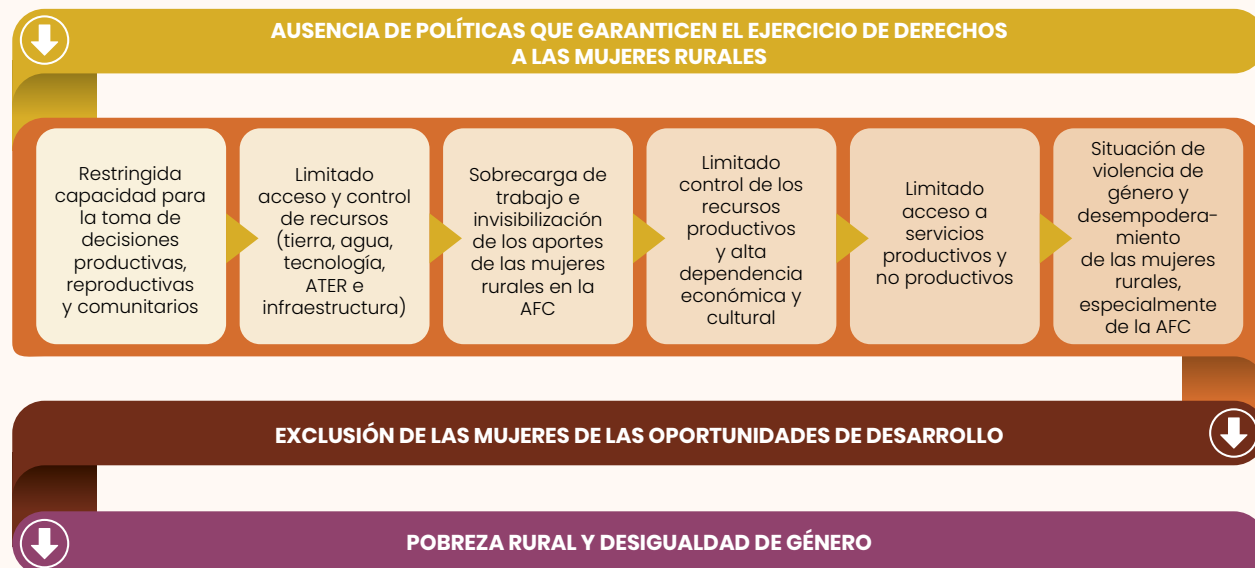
AUSENCIA DE POLÍTICAS QUE GARANTICEN EL EJERCICIO DE DERECHOS A LAS MUJERES RURALES

Restringida capacidad para la toma de decisiones productivas, reproductivas y comunitarios

Limitado acceso y control de recursos (tierra, agua, tecnología, ATER e infraestructura)

Sobrecarga de trabajo e invisibilización de los aportes de las mujeres rurales en la AFC

Limitado control de los recursos productivos y alta dependencia económica y cultural

Limitado acceso a servicios productivos y no productivos

Situación de violencia de género y desempoderamiento de las mujeres rurales, especialmente de la AFC

EXCLUSIÓN DE LAS MUJERES DE LAS OPORTUNIDADES DE DESARROLLO

POBREZA RURAL Y DESIGUALDAD DE GÉNERO